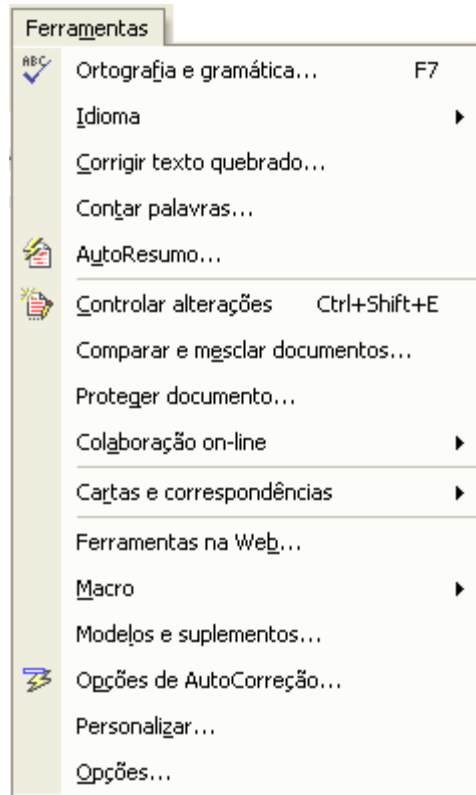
Ferramentas
ABC Ortografia e gramática... F7
Idioma
Corrigir texto quebrado...
Contar palavras...
AutoResumo...
Controlar alterações Ctrl+Shift+E
Comparar e mesclar documentos...
Proteger documento...
Colaboração on-line
Cartas e correspondências
Ferramentas na Web...
Macro
Modelos e suplementos...
Opções de AutoCorreção...
Personalizar...
Opções...